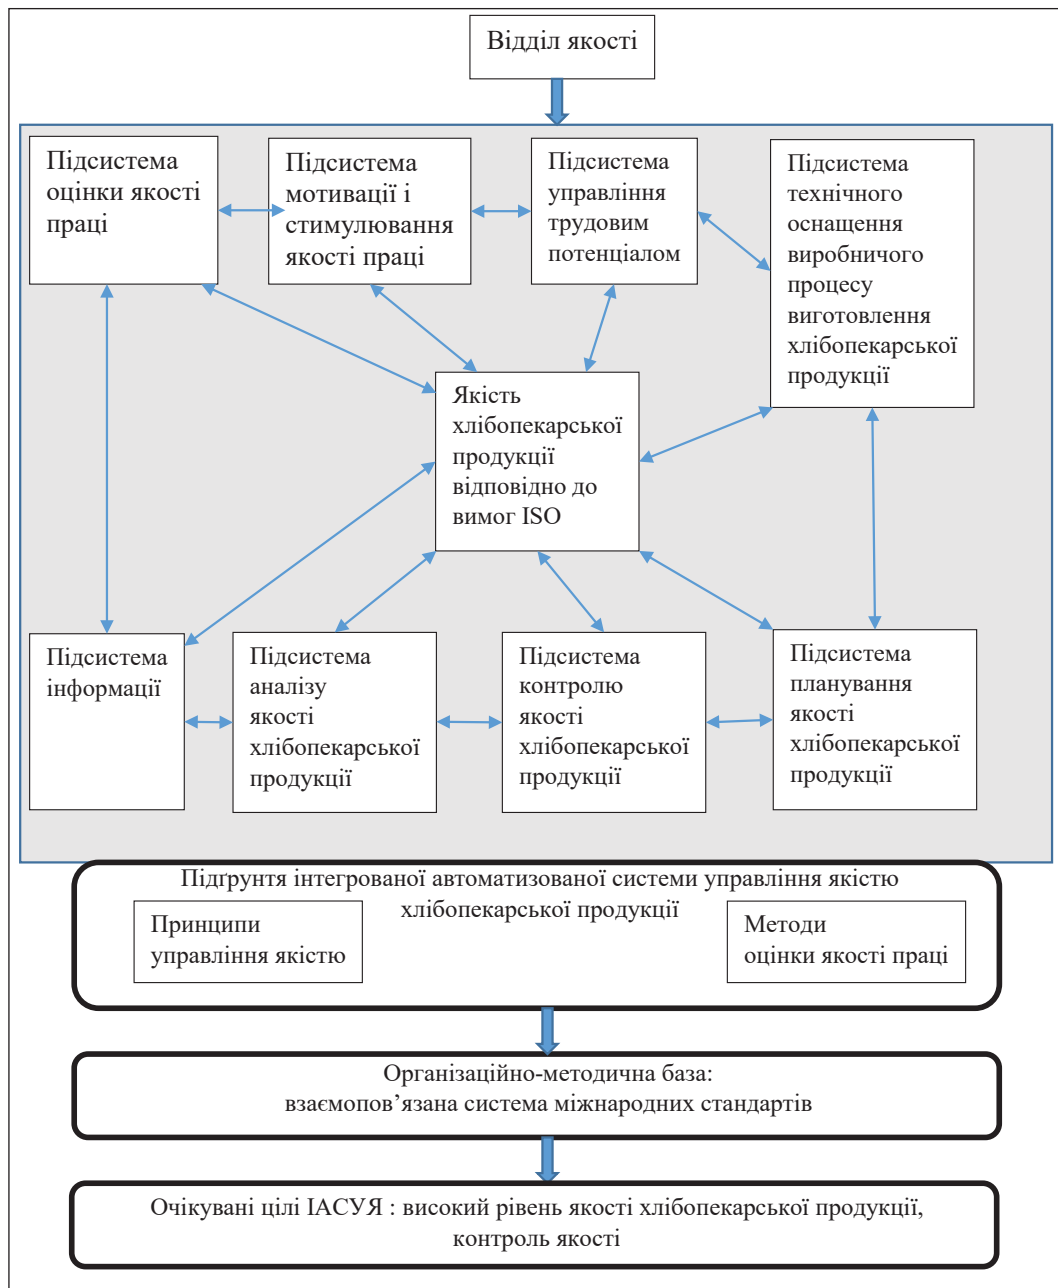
Відділ якості

Підсистема оцінки якості праці

Підсистема мотивації і стимулювання якості праці

Підсистема управління трудовим потенціалом

Підсистема технічного оснащення виробничого процесу виготовлення хлібопекарської продукції

Якість хлібопекарської продукції відповідно до вимог ISO

Підсистема інформації

Підсистема аналізу якості хлібопекарської продукції

Підсистема контролю якості хлібопекарської продукції

Підсистема планування якості хлібопекарської продукції

Підґрунтя інтегрованої автоматизованої системи управління якістю хлібопекарської продукції

Принципи управління якістю

Методи оцінки якості праці

Організаційно-методична база: взаємопов'язана система міжнародних стандартів

Очікувані цілі ІАСУЯ : високий рівень якості хлібопекарської продукції, контроль якості